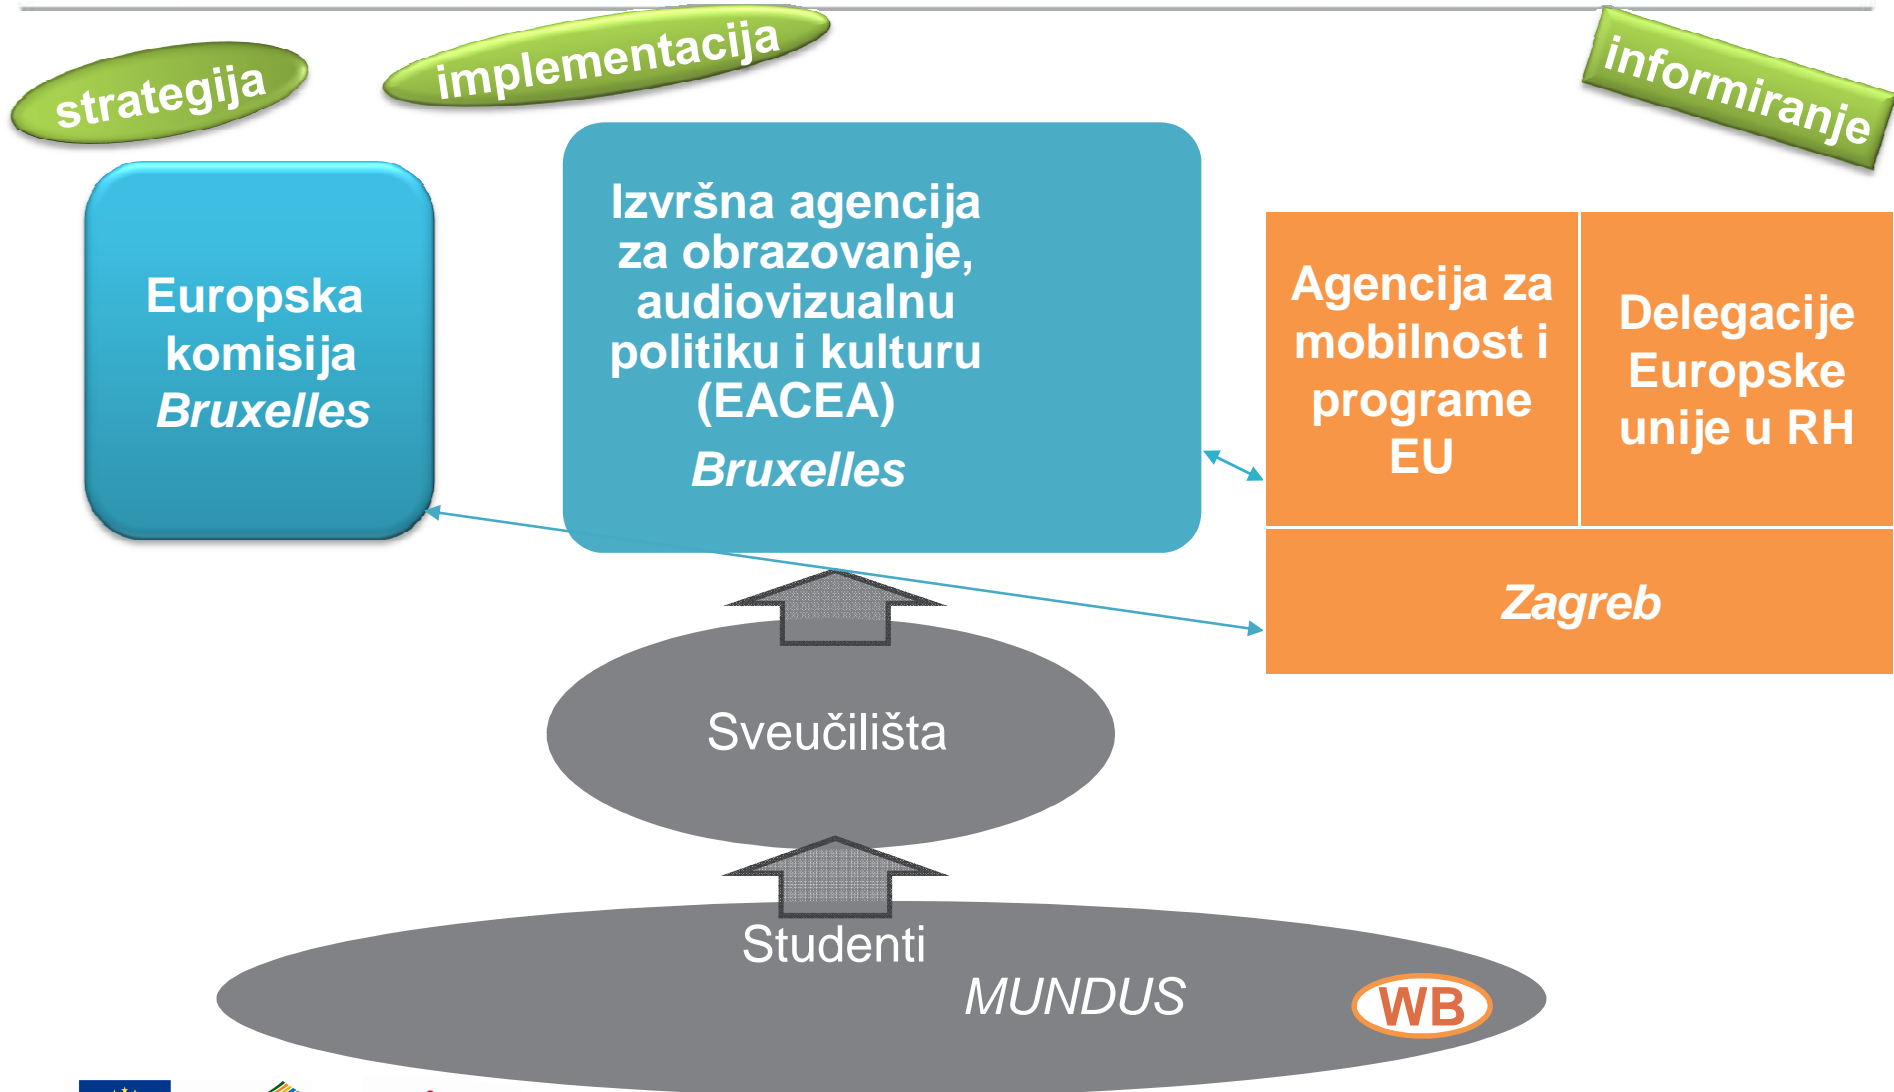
strategija

implementacija

informiranje

Europska komisija *Bruxelles*

Izvršna agencija za obrazovanje, audiovizualnu politiku i kulturu (EACEA)

*Bruxelles*

Agencija za mobilnost i programe EU

Delegacije Europske unije u RH

*Zagreb*

Sveučilišta

Studenti

*MUNDUS*

WB